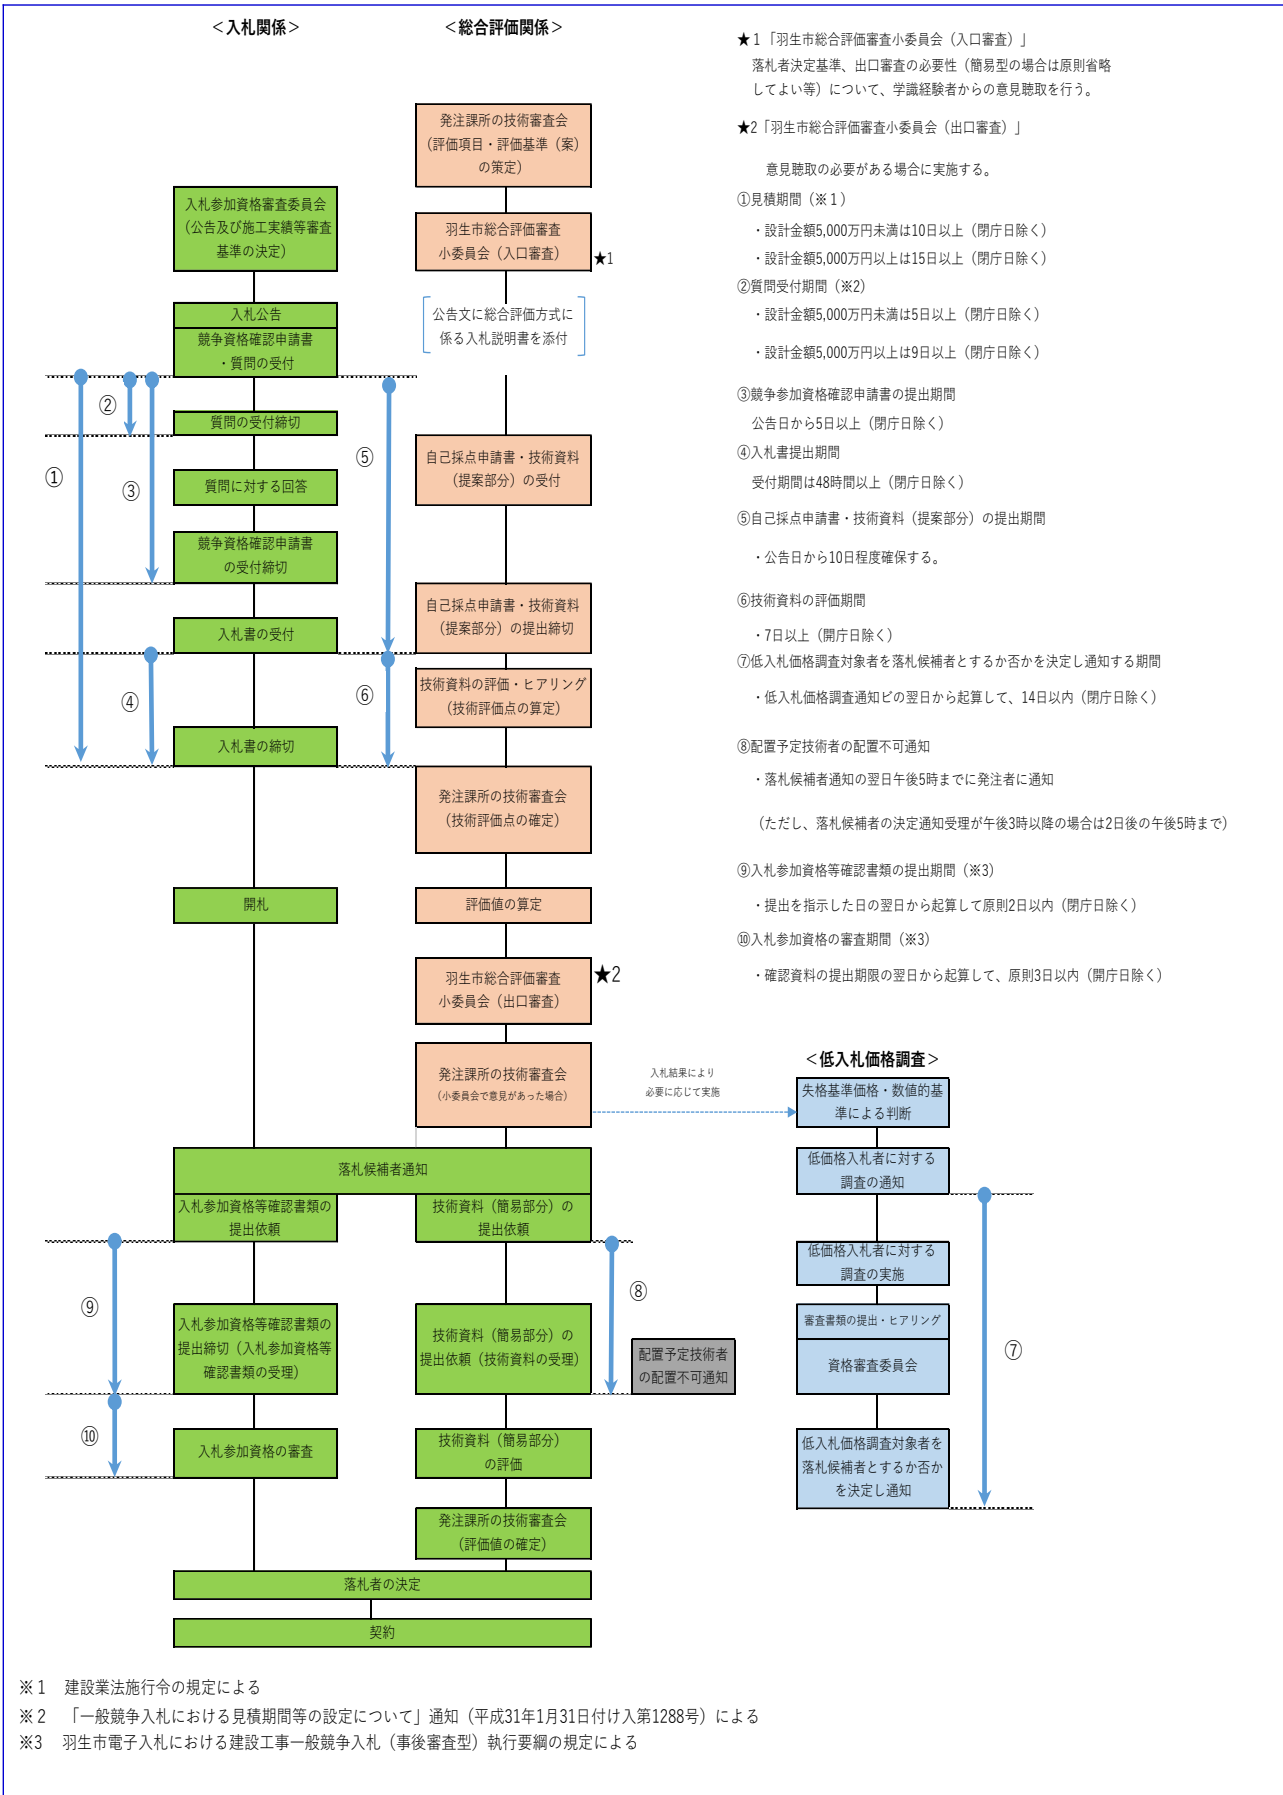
<入札関係>

<総合評価関係>

★1「羽生市総合評価審査小委員会（入口審査）」
落札者決定基準、出口審査の必要性（簡易型の場合は原則省略してよい等）について、学識経験者からの意見聴取を行う。

★2「羽生市総合評価審査小委員会（出口審査）」
意見聴取の必要がある場合に実施する。

①見積期間（※1）
・設計金額5,000万円未満は10日以上（閉庁日除く）
・設計金額5,000万円以上は15日以上（閉庁日除く）

②質問受付期間（※2）
・設計金額5,000万円未満は5日以上（閉庁日除く）
・設計金額5,000万円以上は9日以上（閉庁日除く）

③競争参加資格確認申請書の提出期間
公告日から5日以上（閉庁日除く）

④入札書提出期間
受付期間は48時間以上（閉庁日除く）

⑤自己採点申請書・技術資料（提案部分）の提出期間
・公告日から10日程度確保する。

⑥技術資料の評価期間
・7日以上（閉庁日除く）

⑦低入札価格調査対象者を落札候補者とするか否かを決定し通知する期間
・低入札価格調査通知ビの翌日から起算して、14日以内（閉庁日除く）

⑧配置予定技術者の配置不可通知
・落札候補者通知の翌日午後5時までに発注者に通知
（ただし、落札候補者の決定通知受理が午後3時以降の場合は2日後の午後5時まで）

⑨入札参加資格等確認書類の提出期間（※3）
・提出を指示した日の翌日から起算して原則2日以内（閉庁日除く）

⑩入札参加資格の審査期間（※3）
・確認資料の提出期限の翌日から起算して、原則3日以内（閉庁日除く）

発注課所の技術審査会（評価項目・評価基準（案）の策定）

入札参加資格審査委員会（公告及び施工実績等審査基準の決定）

羽生市総合評価審査小委員会（入口審査）★1

公告文に総合評価方式に係る入札説明書を添付

入札公告
競争資格確認申請書・質問の受付

②
質問の受付締切
①
⑤
③
質問に対する回答
自己採点申請書・技術資料（提案部分）の受付
競争資格確認申請書の受付締切
自己採点申請書・技術資料（提案部分）の提出締切
入札書の受付
④
⑥
技術資料の評価・ヒアリング（技術評価点の算定）
入札書の締切
発注課所の技術審査会（技術評価点の確定）
開札
評価値の算定
羽生市総合評価審査小委員会（出口審査）★2
発注課所の技術審査会（小委員会で意見があった場合）
入札結果により必要に応じて実施
<低入札価格調査>
失格基準価格・数値的基準による判断
低価格入札者に対する調査の通知
落札候補者通知
入札参加資格等確認書類の提出依頼
技術資料（簡易部分）の提出依頼
⑨
⑧
低価格入札者に対する調査の実施
審査書類の提出・ヒアリング
資格審査委員会
⑦
入札参加資格等確認書類の提出締切（入札参加資格等確認書類の受理）
技術資料（簡易部分）の提出依頼（技術資料の受理）
配置予定技術者の配置不可通知
⑩
入札参加資格の審査
技術資料（簡易部分）の評価
低入札価格調査対象者を落札候補者とするか否かを決定し通知
発注課所の技術審査会（評価値の確定）
落札者の決定
契約

※1　建設業法施行令の規定による
※2　「一般競争入札における見積期間等の設定について」通知（平成31年1月31日付け入第1288号）による
※3　羽生市電子入札における建設工事一般競争入札（事後審査型）執行要綱の規定による